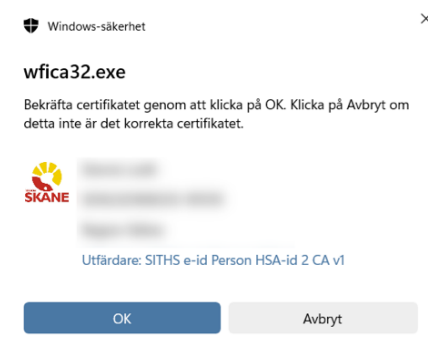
Windows-säkerhet

×

wfica32.exe

Bekräfta certifikatet genom att klicka på OK. Klicka på Avbryt om detta inte är det korrekta certifikatet.

REGION SKÅNE

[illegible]

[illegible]

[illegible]

Utfärdare: SITHS e-id Person HSA-id 2 CA v1

OK

Avbryt